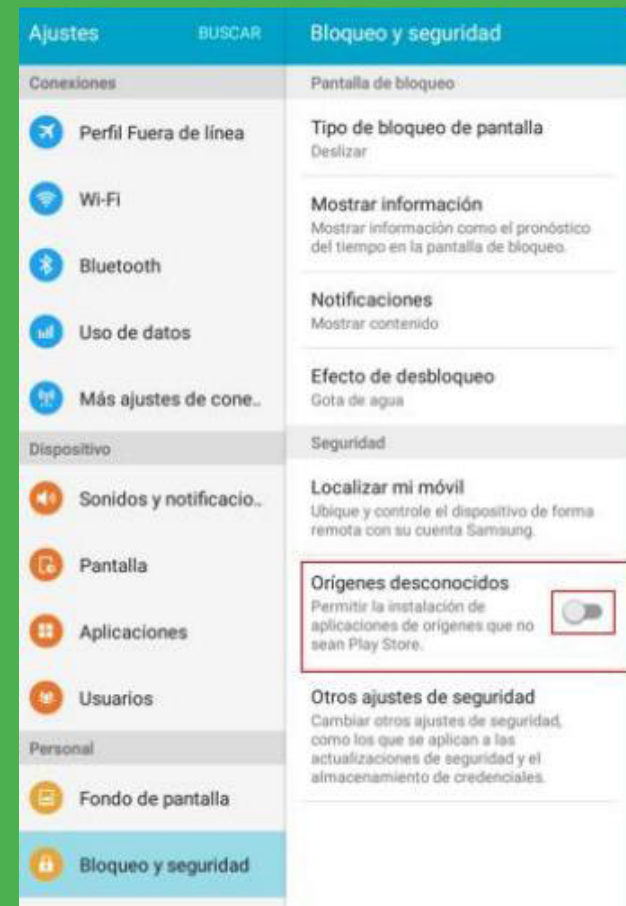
Ajustes
BUSCAR

Conexiones

Perfil Fuera de línea

Wi-Fi

Bluetooth

Uso de datos

Más ajustes de cone..

Dispositivo

Sonidos y notificacio..

Pantalla

Aplicaciones

Usuarios

Personal

Fondo de pantalla

Bloqueo y seguridad

Bloqueo y seguridad

Pantalla de bloqueo

Tipo de bloqueo de pantalla
Deslizar

Mostrar información
Mostrar información como el pronóstico del tiempo en la pantalla de bloqueo.

Notificaciones
Mostrar contenido

Efecto de desbloqueo
Gota de agua

Seguridad

Localizar mi móvil
Ubique y controle el dispositivo de forma remota con su cuenta Samsung.

Orígenes desconocidos
Permitir la instalación de aplicaciones de orígenes que no sean Play Store.

Otros ajustes de seguridad
Cambiar otros ajustes de seguridad, como los que se aplican a las actualizaciones de seguridad y el almacenamiento de credenciales.